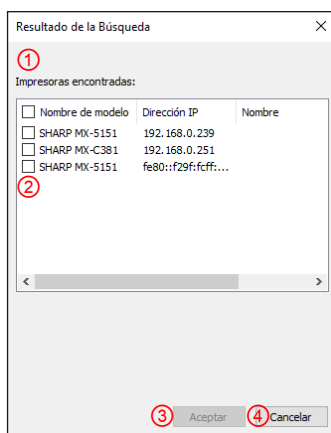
Resultado de la Búsqueda

①

Impresoras encontradas:

| Nombre de modelo | Dirección IP | Nombre |
|---|---|---|
| SHARP MX-5151 | 192.168.0.239 | |
| SHARP MX-C381 | 192.168.0.251 | |
| SHARP MX-5151 | fe80::f29f:fcff:... | |

②

③ Aceptar ④ Cancelar